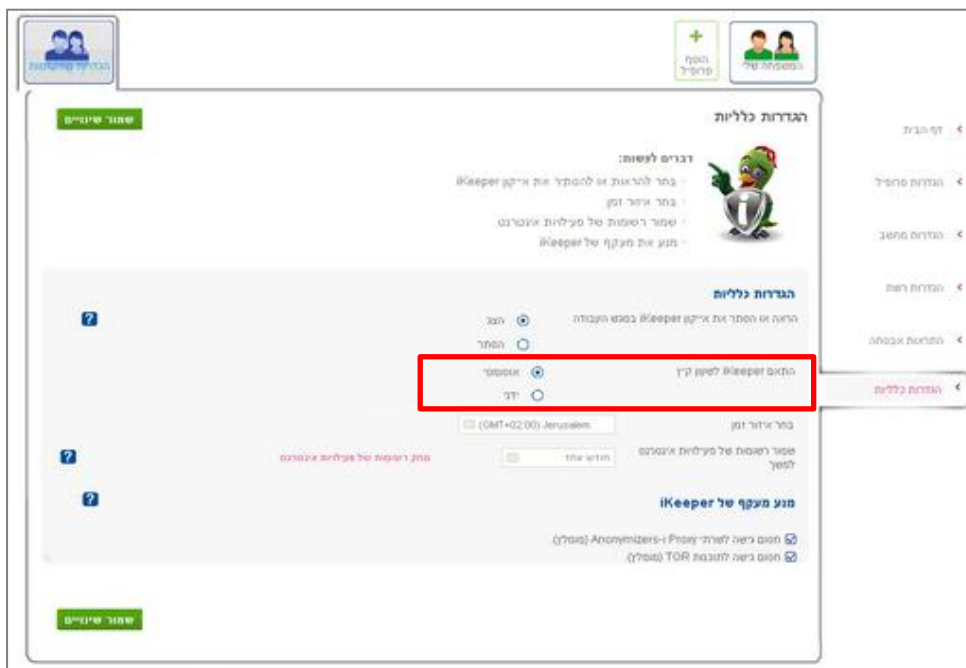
הגדרות מתקדמות

הוסף פרופיל

המשפחה שלי

דף הבית

הגדרות פרופיל

הגדרות מחשב

הגדרות רשת

התראות אבטחה

הגדרות כלליות

הגדרות כלליות

שמור שינויים

דברים לעשות:

בחר להראות או להסתיר את אייקון iKeeper

בחר איזור זמן

שמור רשומות של פעילות אינטרנט

מנע את מעקף של iKeeper

הגדרות כלליות

הראה או הסתר את אייקון iKeeper בשולחן העבודה

הצג

הסתר

התאם iKeeper לשעון קיץ

אוטומטי

ידני

בחר איזור זמן

(GMT+02:00) Jerusalem

שמור רשומות של פעילות אינטרנט למשך

חודש אחד

מחק רשומות של פעילות אינטרנט

מנע מעקף של iKeeper

חסום גישה לשרתי Proxy ו-Anonymizers (מומלץ)

חסום גישה לתוכנת TOR (מומלץ)

שמור שינויים